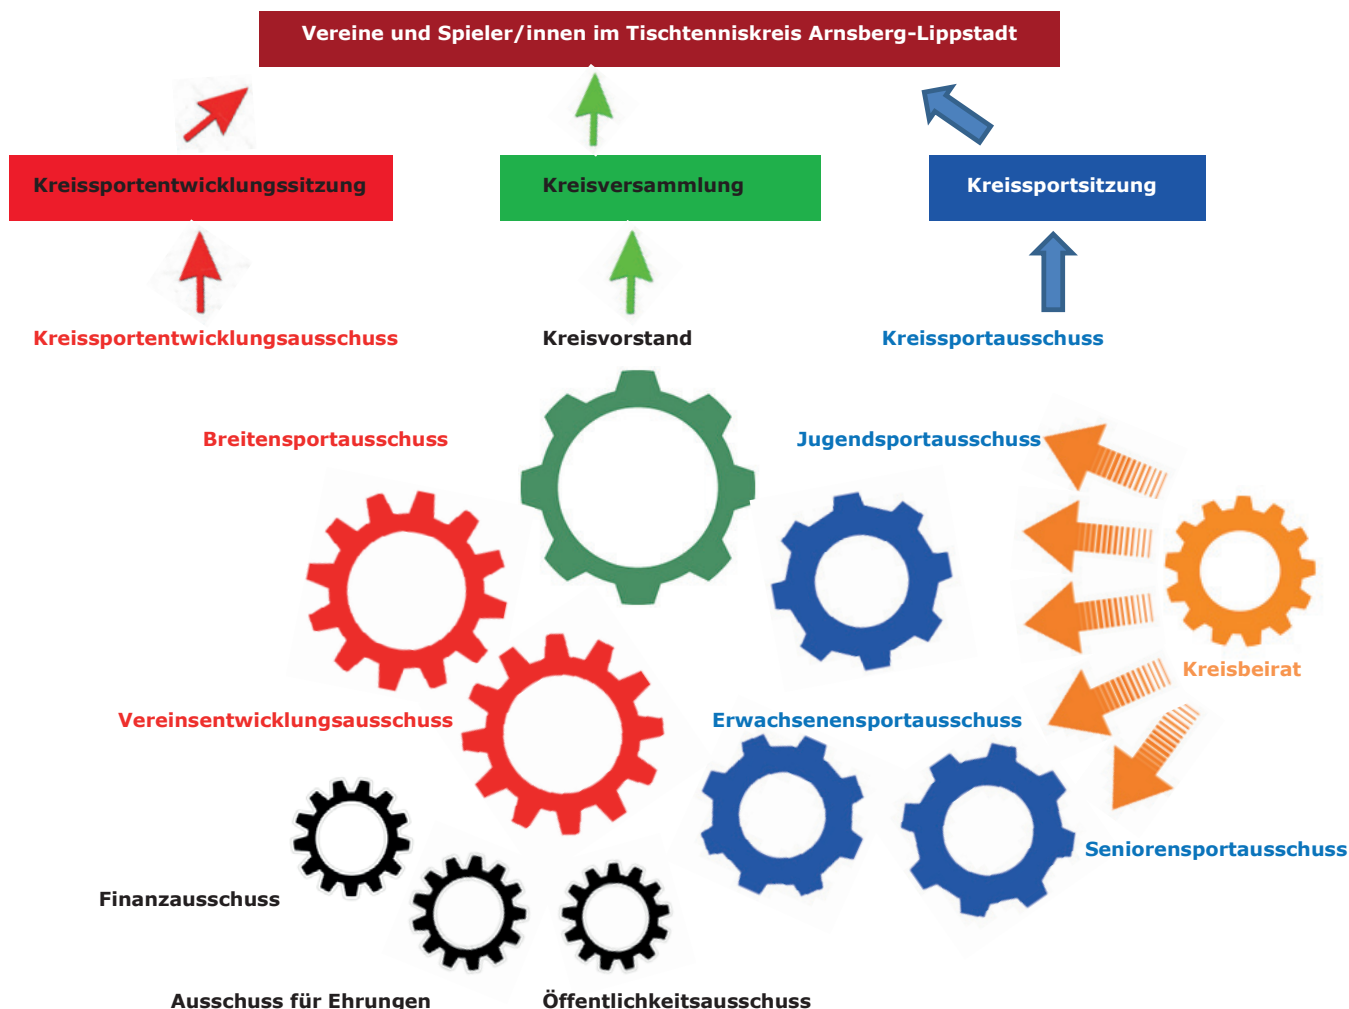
Vereine und Spieler/innen im Tischtenniskreis Arnsberg-Lippstadt

Kreissportentwicklungssitzung

Kreisversammlung

Kreissportsitzung

Kreissportentwicklungsausschuss

Kreisvorstand

Kreissportausschuss

Breitensportausschuss

Jugendsportausschuss

Kreisbeirat

Vereinsentwicklungsausschuss

Erwachsenensportausschuss

Seniorensportausschuss

Finanzausschuss

Ausschuss für Ehrungen

Öffentlichkeitsausschuss